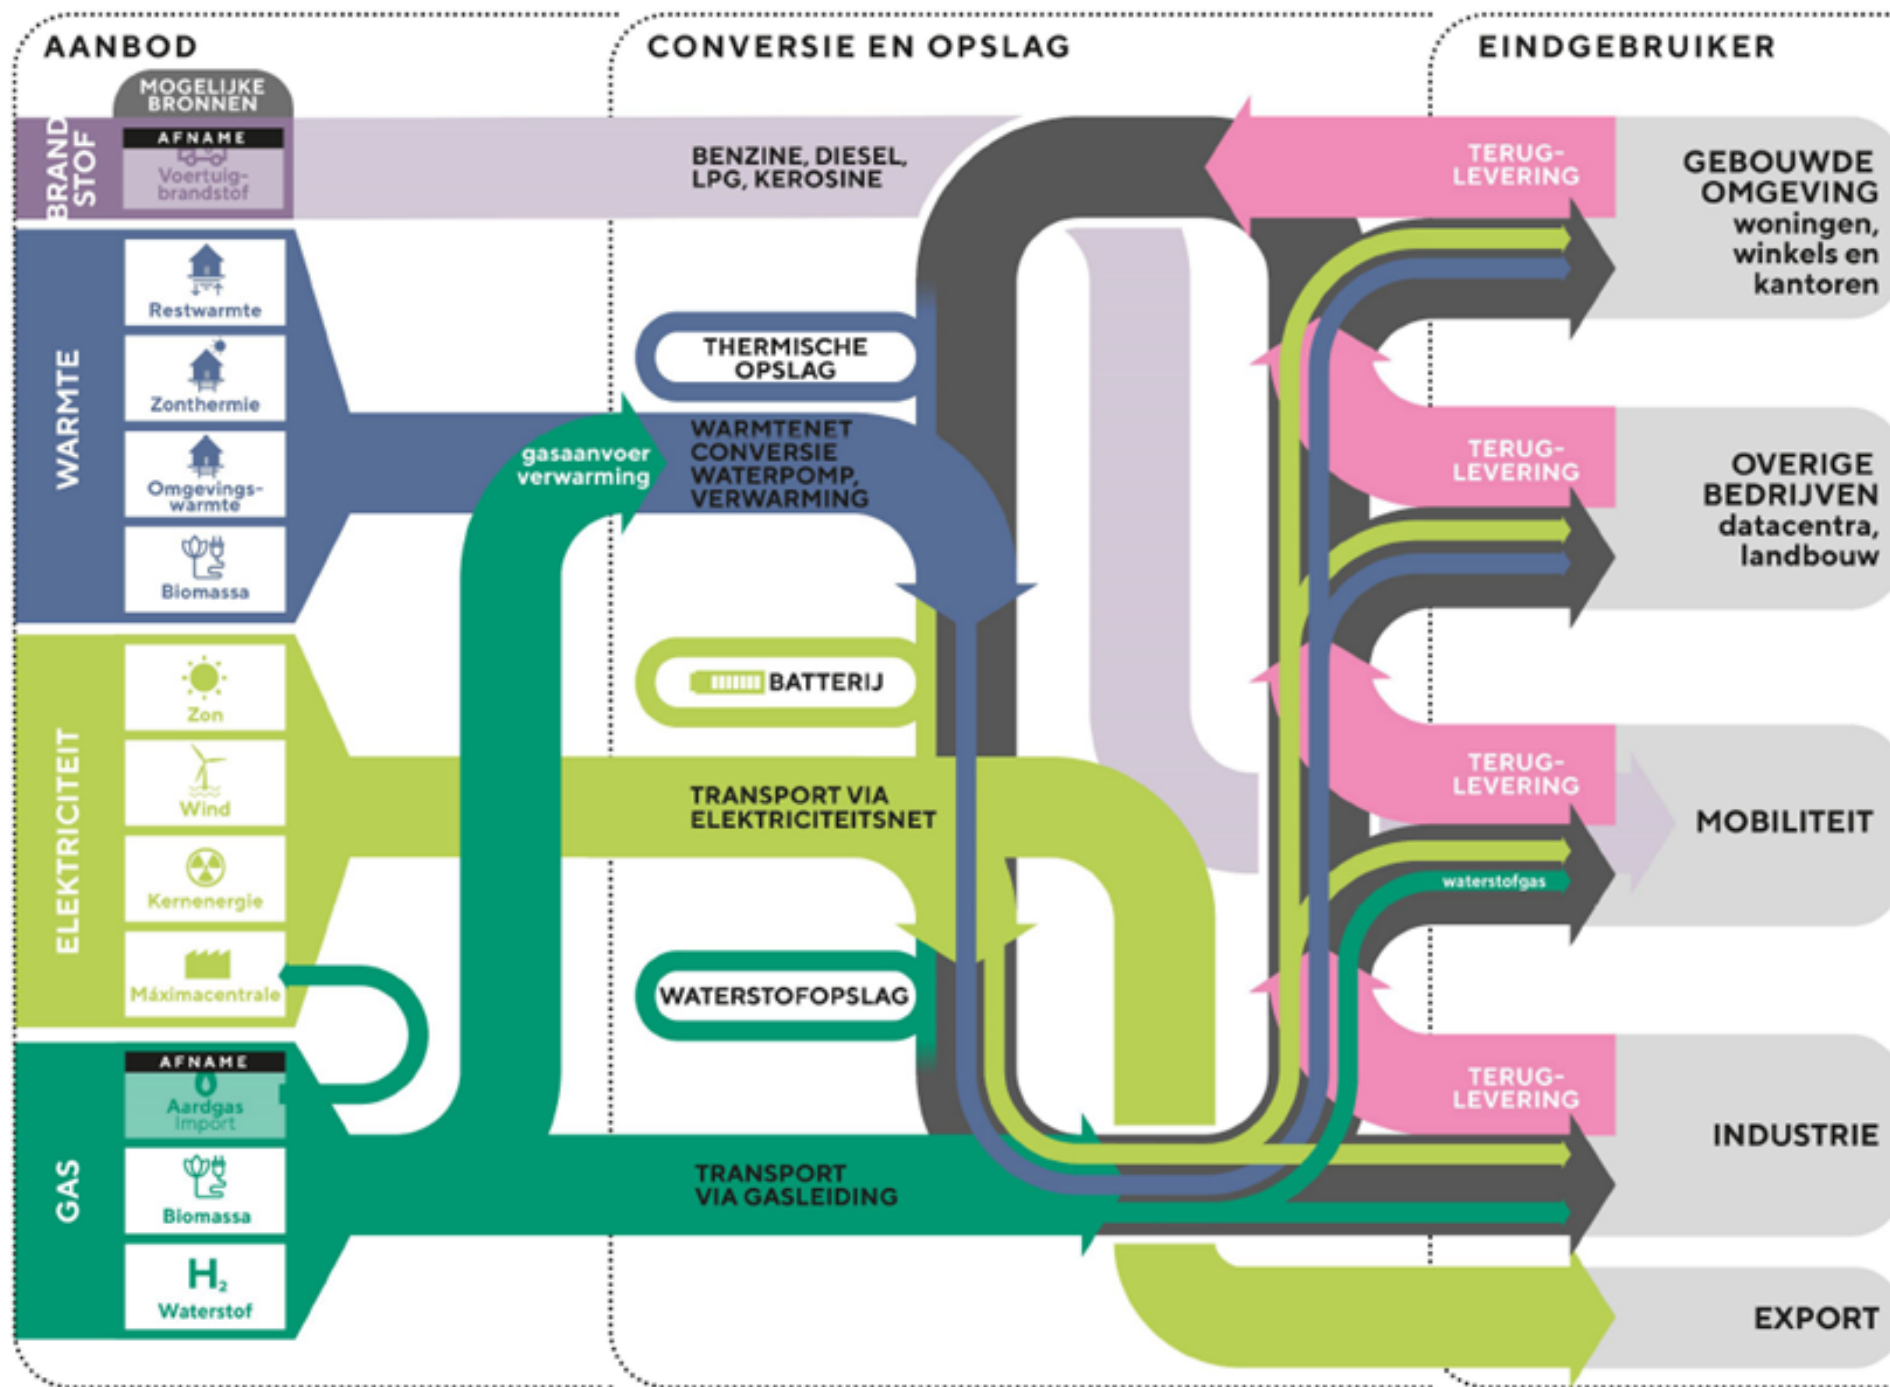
AANBOD

CONVERSIE EN OPSLAG

EINDGEBRUIKER

MOGELIJKE BRONNEN

BRANDSTOF

AFNAME

Voertuigbrandstof

BENZINE, DIESEL, LPG, KEROSINE

TERUG-LEVERING

GEBOUWDE OMGEVING woningen, winkels en kantoren

WARMTE

Restwarmte

Zonthermie

Omgevingswarmte

Biomassa

THERMISCHE OPSLAG

gasaanvoer verwarming

WARMTENET CONVERSIE WATERPOMP, VERWARMING

TERUG-LEVERING

OVERIGE BEDRIJVEN datacentra, landbouw

ELEKTRICITEIT

Zon

Wind

Kernenergie

Máximacentrale

BATTERIJ

TRANSPORT VIA ELEKTRICITEITSNET

TERUG-LEVERING

MOBILITEIT

waterstofgas

WATERSTOFOPSLAG

GAS

AFNAME

Aardgas Import

Biomassa

$H_2$ Waterstof

TRANSPORT VIA GASLEIDING

TERUG-LEVERING

INDUSTRIE

EXPORT